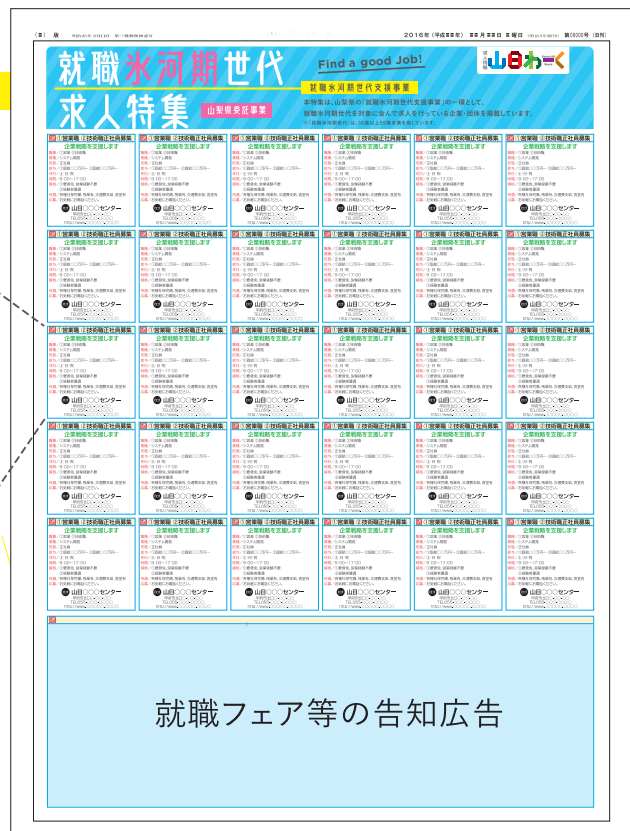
(6) 版 2016年(平成28年)■月■日 ■曜日 第00000号(日刊)

就職氷河期世代
求人特集

Find a good Job!

山日わーく

就職氷河期世代支援事業

山梨県委託事業

本特集は、山梨県の「就職氷河期世代支援事業」の一環として、就職氷河期世代を対象に含めた求人を行っている企業・団体を掲載しています。

就職氷河期世代・就職専門職員募集

企業戦略を支援します

山日〇〇〇センター

就職フェア等の告知広告